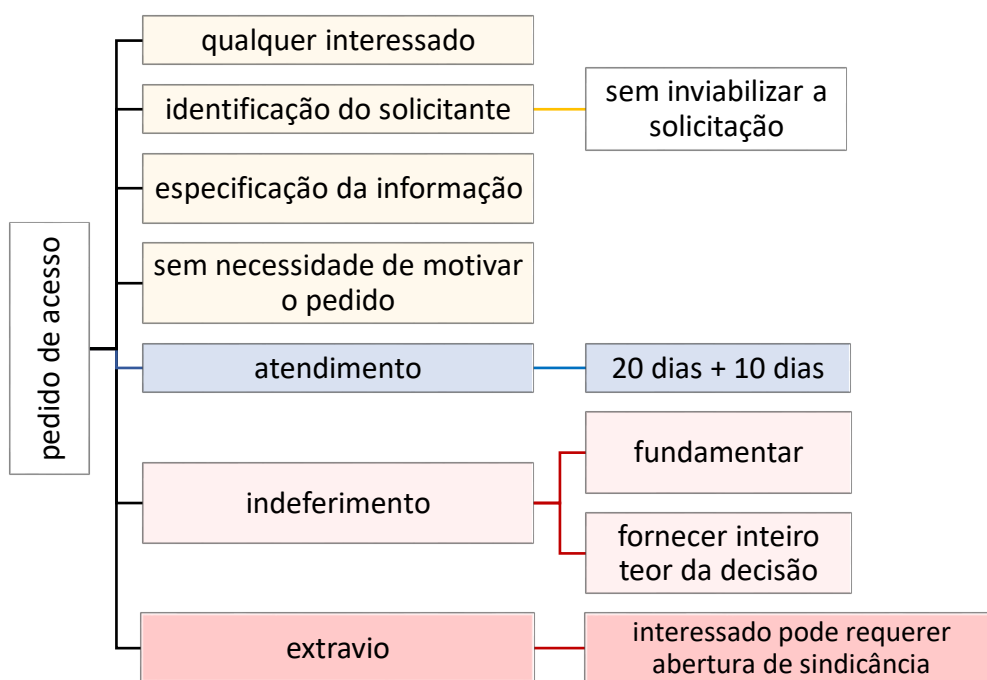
pedido de acesso

qualquer interessado

identificação do solicitante

sem inviabilizar a solicitação

especificação da informação

sem necessidade de motivar o pedido

atendimento

20 dias + 10 dias

indeferimento

fundamentar

fornecer inteiro teor da decisão

extravio

interessado pode requerer abertura de sindicância